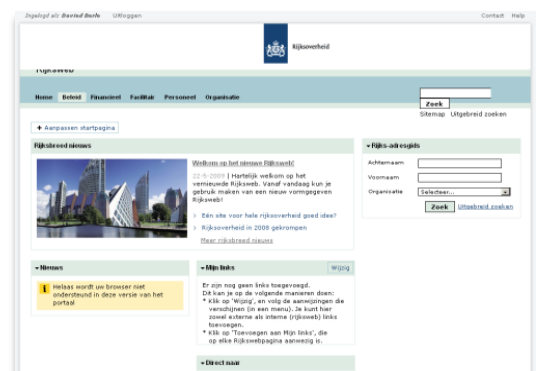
Ingelogd als David Barle Uitloggen

Contact Help

Rijksoverheid

Rijksweb

Home Beleid Financieel Facilitair Personeel Organisatie

Zoek

Sitemap Uitgebreid zoeken

+ Aanpassen startpagina

Rijksbreed nieuws

Welkom op het nieuwe Rijksweb!

22-5-2009 | Hartelijk welkom op het vernieuwde Rijksweb. Vanaf vandaag kun je gebruik maken van een nieuw vormgegeven Rijksweb!

Eén site voor hele rijksoverheid goed idee?

Rijksoverheid in 2008 gekrompen

Meer rijksbreed nieuws

Rijks-adresgids

Achternaam

Voornaam

Organisatie Selecteer...

Zoek Uitgebreid zoeken

Nieuws

Helaas wordt uw browser niet ondersteund in deze versie van het portaal

Mijn links

Wijzig

Er zijn nog geen links toegevoegd. Dit kan je op de volgende manieren doen:
* Klik op 'Wijzig', en volg de aanwijzingen die verschijnen (in een menu). Je kunt hier zowel externe als interne (rijksweb) links toevoegen.
* Klik op 'Toevoegen aan Mijn links', die op elke Rijkswebpagina aanwezig is.

Direct naar